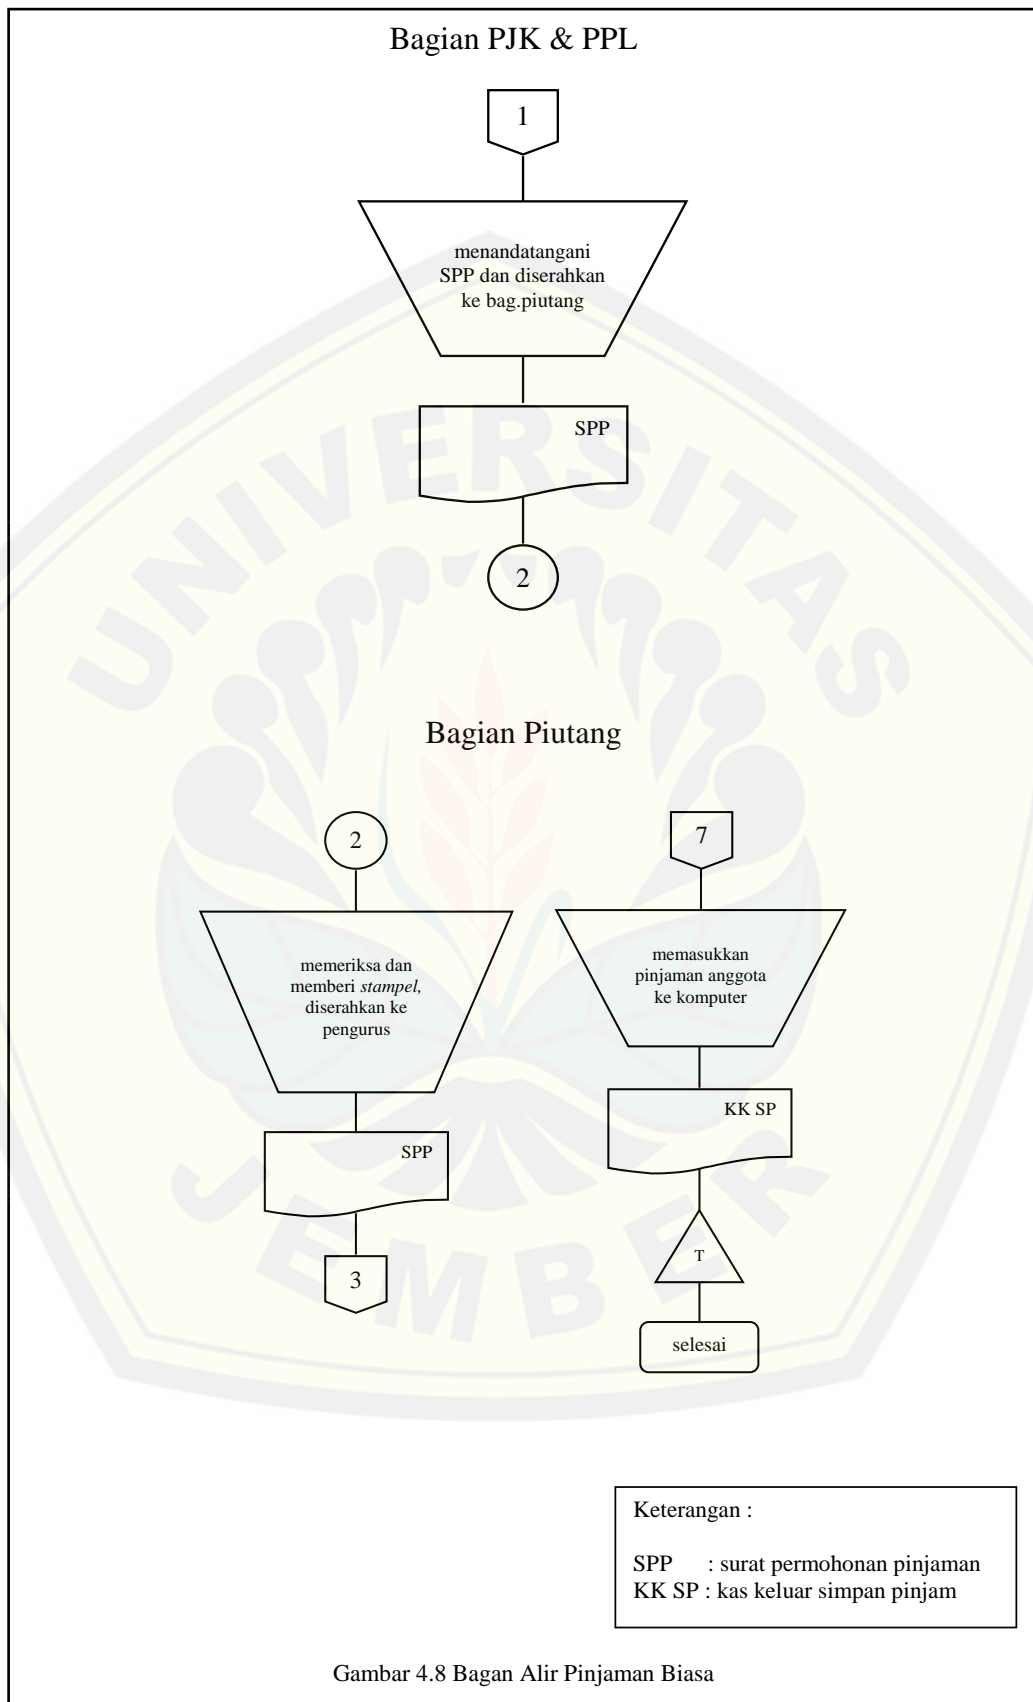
Bagian PJK & PPL

1

menandatangani SPP dan diserahkan ke bag.piutang

SPP

2

Bagian Piutang

2

memeriksa dan memberi *stampel,* diserahkan ke pengurus

SPP

3

7

memasukkan pinjaman anggota ke komputer

KK SP

T

selesai

Keterangan :

SPP : surat permohonan pinjaman
KK SP : kas keluar simpan pinjam

Gambar 4.8 Bagan Alir Pinjaman Biasa